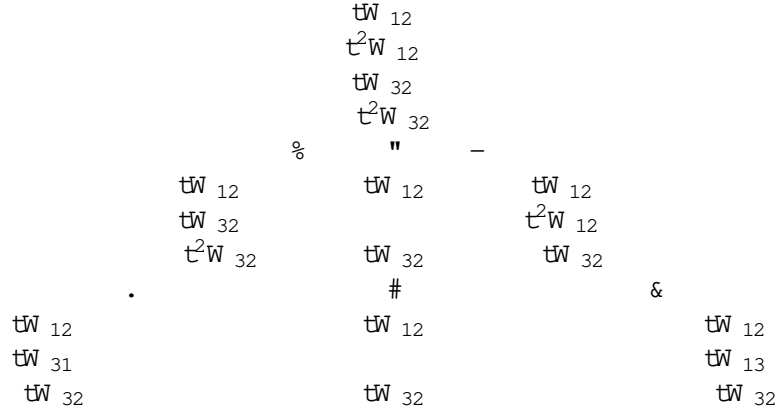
$tW_{12}$
$t^2W_{12}$
$tW_{32}$
$t^2W_{32}$

% " –

$tW_{12}$ $tW_{12}$ $tW_{12}$
$tW_{32}$ $t^2W_{12}$
$t^2W_{32}$ $tW_{32}$ $tW_{32}$

. # &

$tW_{12}$ $tW_{12}$ $tW_{12}$
$tW_{31}$ $tW_{13}$
$tW_{32}$ $tW_{32}$ $tW_{32}$